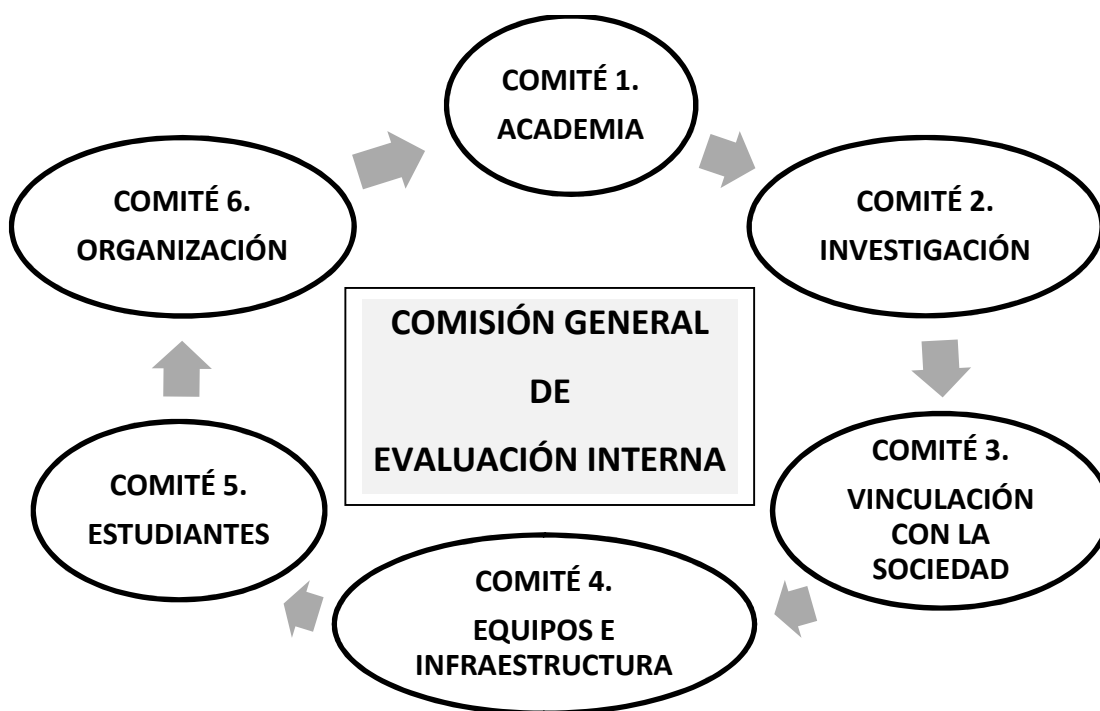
COMITÉ 1.
ACADEMIA

COMITÉ 2.
INVESTIGACIÓN

COMITÉ 3.
VINCULACIÓN CON LA SOCIEDAD

COMITÉ 4.
EQUIPOS E INFRAESTRUCTURA

COMITÉ 5.
ESTUDIANTES

COMITÉ 6.
ORGANIZACIÓN

COMISIÓN GENERAL
DE
EVALUACIÓN INTERNA